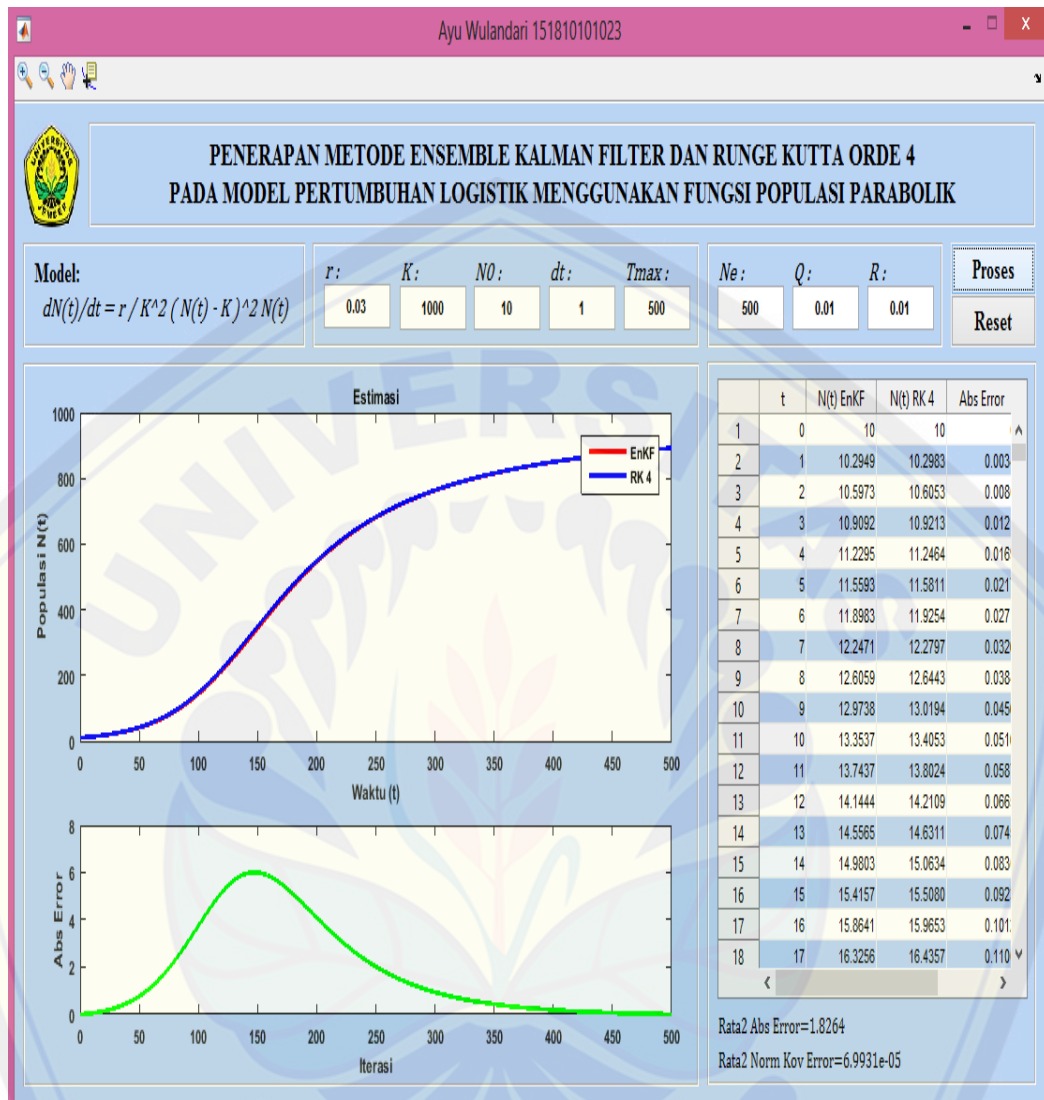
Ayu Wulandari 151810101023

PENERAPAN METODE ENSEMBLE KALMAN FILTER DAN RUNGE KUTTA ORDE 4
PADA MODEL PERTUMBUHAN LOGISTIK MENGGUNAKAN FUNGSI POPULASI PARABOLIK

Model:
dN(t)/dt = r / K^2 ( N(t) - K )^2 N(t)

r : 0.03
K : 1000
N0 : 10
dt : 1
Tmax : 500

Ne : 500
Q : 0.01
R : 0.01

Proses
Reset

Estimasi

EnKF
RK 4

Populasi N(t)
1000
800
600
400
200
0
0 50 100 150 200 250 300 350 400 450 500
Waktu (t)

Abs Error
8
6
4
2
0
0 50 100 150 200 250 300 350 400 450 500
Iterasi

| | t | N(t) EnKF | N(t) RK 4 | Abs Error |
|---|---|---|---|---|
| 1 | 0 | 10 | 10 | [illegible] |
| 2 | 1 | 10.2949 | 10.2983 | 0.003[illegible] |
| 3 | 2 | 10.5973 | 10.6053 | 0.008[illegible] |
| 4 | 3 | 10.9092 | 10.9213 | 0.012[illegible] |
| 5 | 4 | 11.2295 | 11.2464 | 0.016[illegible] |
| 6 | 5 | 11.5593 | 11.5811 | 0.021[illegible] |
| 7 | 6 | 11.8983 | 11.9254 | 0.027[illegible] |
| 8 | 7 | 12.2471 | 12.2797 | 0.032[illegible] |
| 9 | 8 | 12.6059 | 12.6443 | 0.038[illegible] |
| 10 | 9 | 12.9738 | 13.0194 | 0.045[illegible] |
| 11 | 10 | 13.3537 | 13.4053 | 0.051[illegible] |
| 12 | 11 | 13.7437 | 13.8024 | 0.058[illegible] |
| 13 | 12 | 14.1444 | 14.2109 | 0.066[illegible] |
| 14 | 13 | 14.5565 | 14.6311 | 0.074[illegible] |
| 15 | 14 | 14.9803 | 15.0634 | 0.083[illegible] |
| 16 | 15 | 15.4157 | 15.5080 | 0.092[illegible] |
| 17 | 16 | 15.8641 | 15.9653 | 0.101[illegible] |
| 18 | 17 | 16.3256 | 16.4357 | 0.110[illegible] |

Rata2 Abs Error=1.8264
Rata2 Norm Kov Error=6.9931e-05